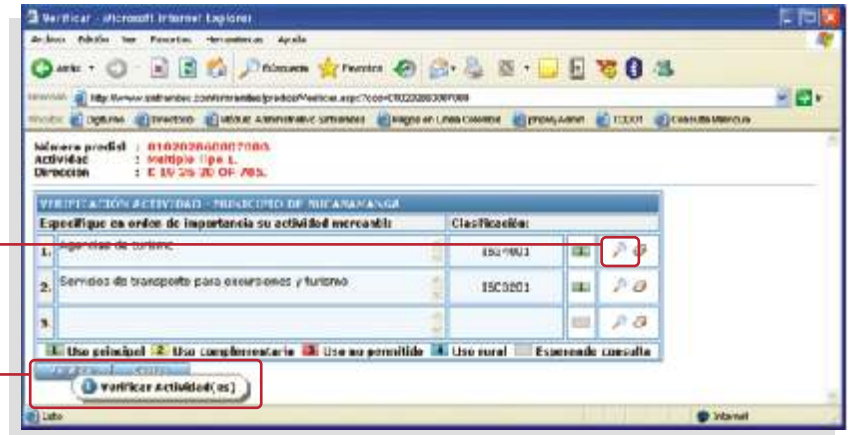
Verificar - Microsoft Internet Explorer

Archivo Edición Ver Favoritos Herramientas Ayuda

Atrás Búsqueda Favoritos

Dirección http://www.sistemas.com/tramites/predio/Verificar.aspx?cod=010202860007000

Vínculos Digiturno Directorio Módulo Administrativo Sistemas Registro en Línea Colombia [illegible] CDDT Consulta Mercurio

Número predial : 010202860007000
Actividad : Multiple tipo 1.
Dirección : E 19 36 20 OF 705.

VERIFICACIÓN ACTIVIDAD - MUNICIPIO DE BUCARAMANGA

| | Especifique en orden de importancia su actividad mercantil: | Clasificación: | | |
|---|---|---|---|---|
| 1. | Agencias de turismo | ISC9003 | | |
| 2. | Servicios de transporte para excursiones y turismo | ISC3201 | | |
| 3. | | | | |

1 Uso principal 2 Uso complementario 3 Uso no permitido 4 Uso rural Esperando consulta

Verificar Actividad(es)

Listo Internet